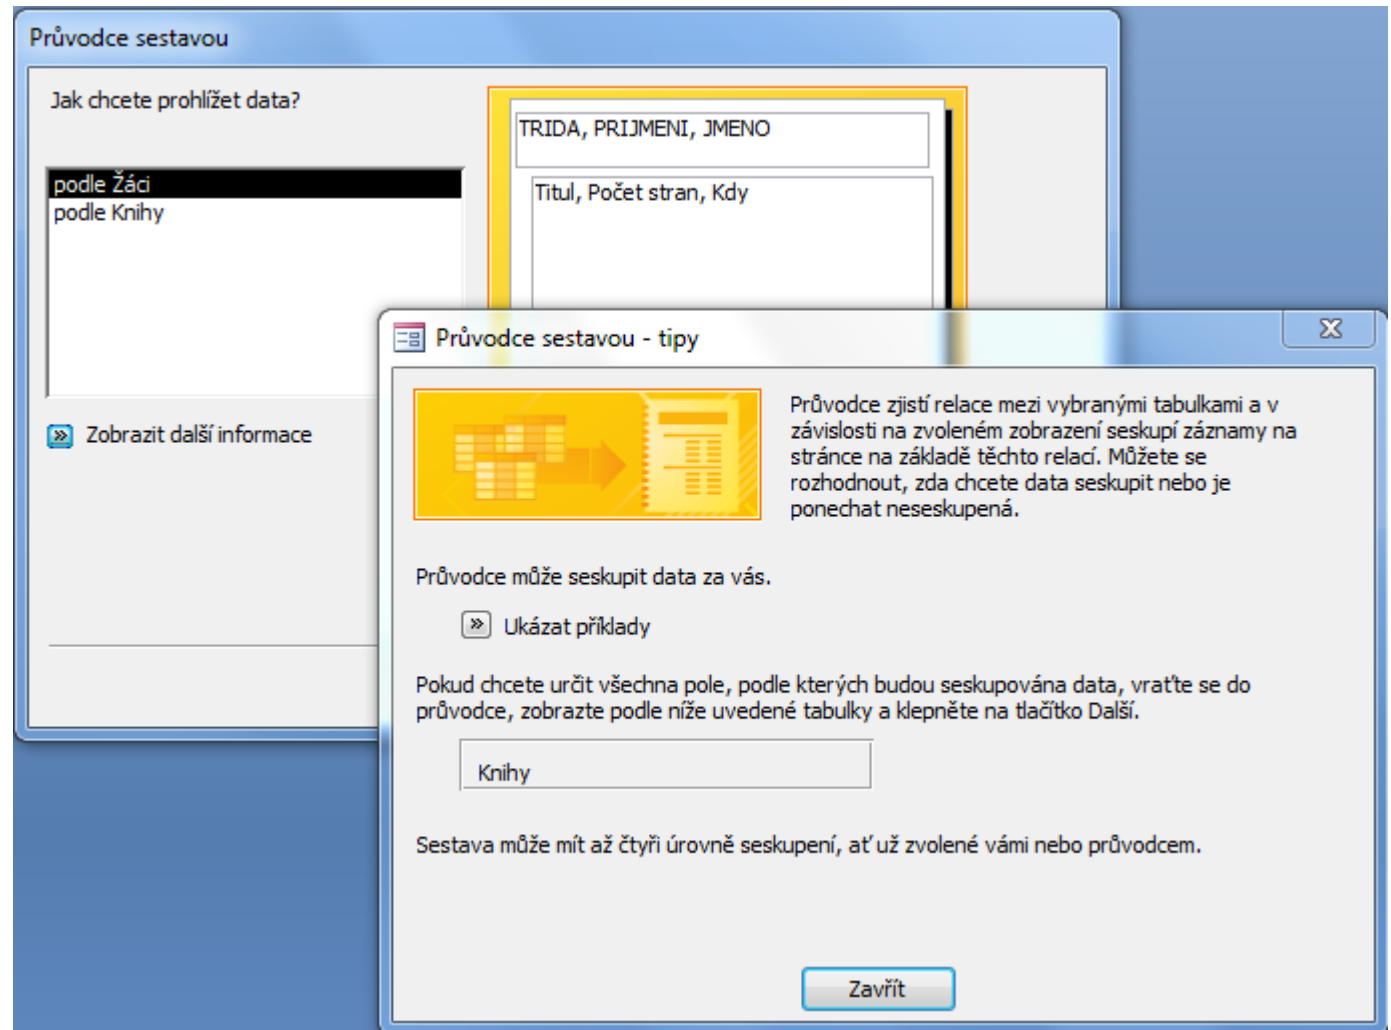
Průvodce sestavou

Jak chcete prohlížet data?

podle Žáci
podle Knihy

TRIDA, PRIJMENI, JMENO

Titul, Počet stran, Kdy

Zobrazit další informace

Průvodce sestavou - tipy

Průvodce zjistí relace mezi vybranými tabulkami a v závislosti na zvoleném zobrazení seskupí záznamy na stránce na základě těchto relací. Můžete se rozhodnout, zda chcete data seskupit nebo je ponechat neseskupená.

Průvodce může seskupit data za vás.

Ukázat příklady

Pokud chcete určit všechna pole, podle kterých budou seskupována data, vraťte se do průvodce, zobrazte podle níže uvedené tabulky a klepněte na tlačítko Další.

Knihy

Sestava může mít až čtyři úrovně seskupení, ať už zvolené vámi nebo průvodcem.

Zavřít